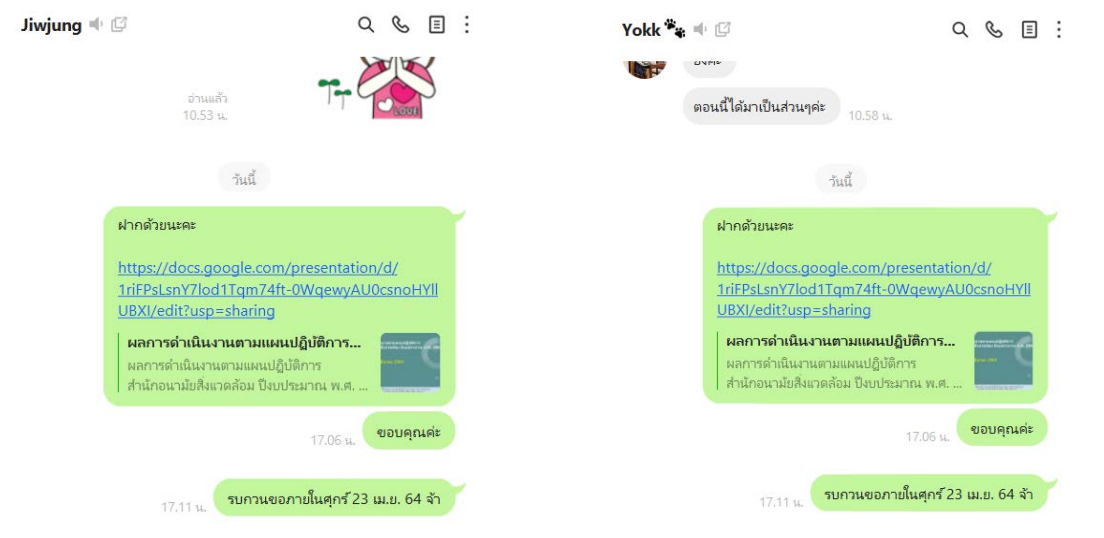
Jiwjung

อ่านแล้ว
10.53 น.

วันนี้

ฝากด้วยนะคะ

https://docs.google.com/presentation/d/1riFPsLsnY7lod1Tqm74ft-0WqewyAU0csnoHYllUBXI/edit?usp=sharing

ผลการดำเนินงานตามแผนปฏิบัติการ...
ผลการดำเนินงานตามแผนปฏิบัติการ สำนักอนามัยสิ่งแวดล้อม ปีงบประมาณ พ.ศ. ...

17.06 น. ขอบคุณค่ะ

17.11 น. รบกวนขอภายในศุกร์ 23 เม.ย. 64 จ้า

Yokk

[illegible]

ตอนนี้ได้มาเป็นส่วนๆค่ะ 10.58 น.

วันนี้

ฝากด้วยนะคะ

https://docs.google.com/presentation/d/1riFPsLsnY7lod1Tqm74ft-0WqewyAU0csnoHYllUBXI/edit?usp=sharing

ผลการดำเนินงานตามแผนปฏิบัติการ...
ผลการดำเนินงานตามแผนปฏิบัติการ สำนักอนามัยสิ่งแวดล้อม ปีงบประมาณ พ.ศ. ...

17.06 น. ขอบคุณค่ะ

17.11 น. รบกวนขอภายในศุกร์ 23 เม.ย. 64 จ้า